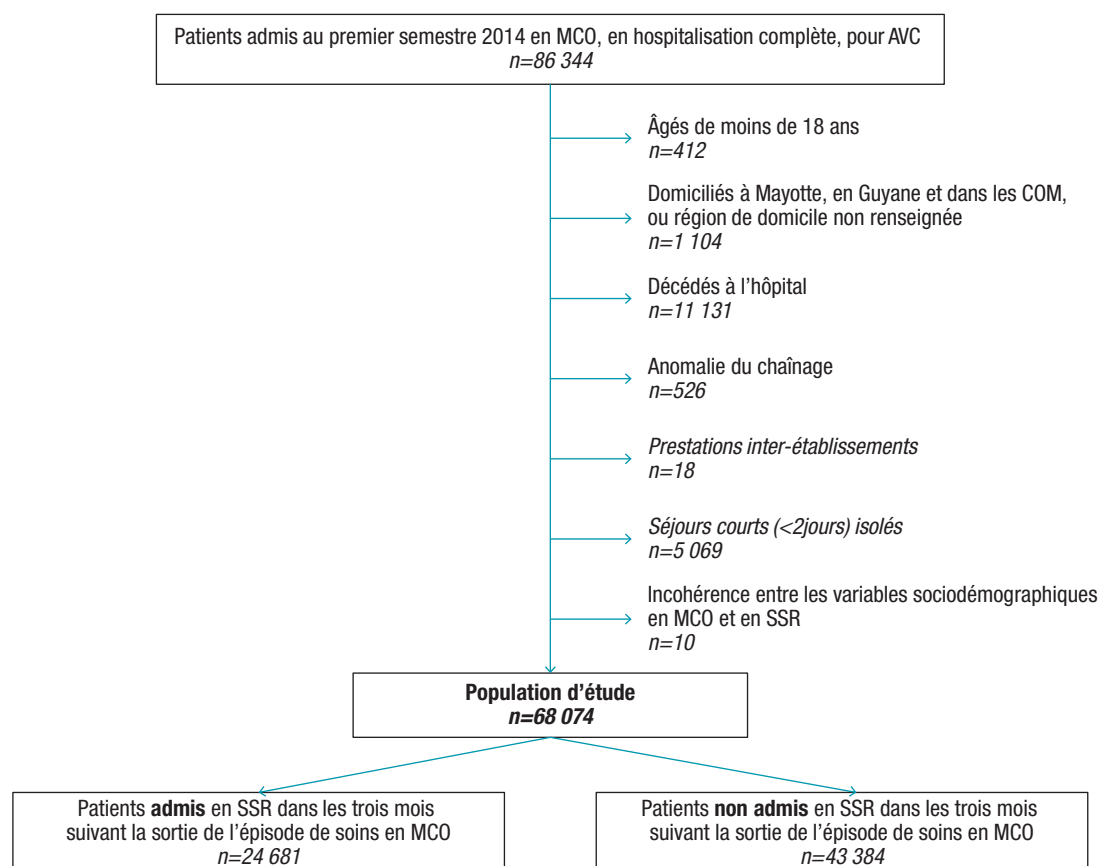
Patients admis au premier semestre 2014 en MCO, en hospitalisation complète, pour AVC
n=86 344

Âgés de moins de 18 ans
n=412

Domiciliés à Mayotte, en Guyane et dans les COM, ou région de domicile non renseignée
n=1 104

Décédés à l'hôpital
n=11 131

Anomalie du chaînage
n=526

Prestations inter-établissements
n=18

Séjours courts (<2jours) isolés
n=5 069

Incohérence entre les variables sociodémographiques en MCO et en SSR
n=10

Population d'étude
n=68 074

Patients admis en SSR dans les trois mois suivant la sortie de l'épisode de soins en MCO
n=24 681

Patients non admis en SSR dans les trois mois suivant la sortie de l'épisode de soins en MCO
n=43 384